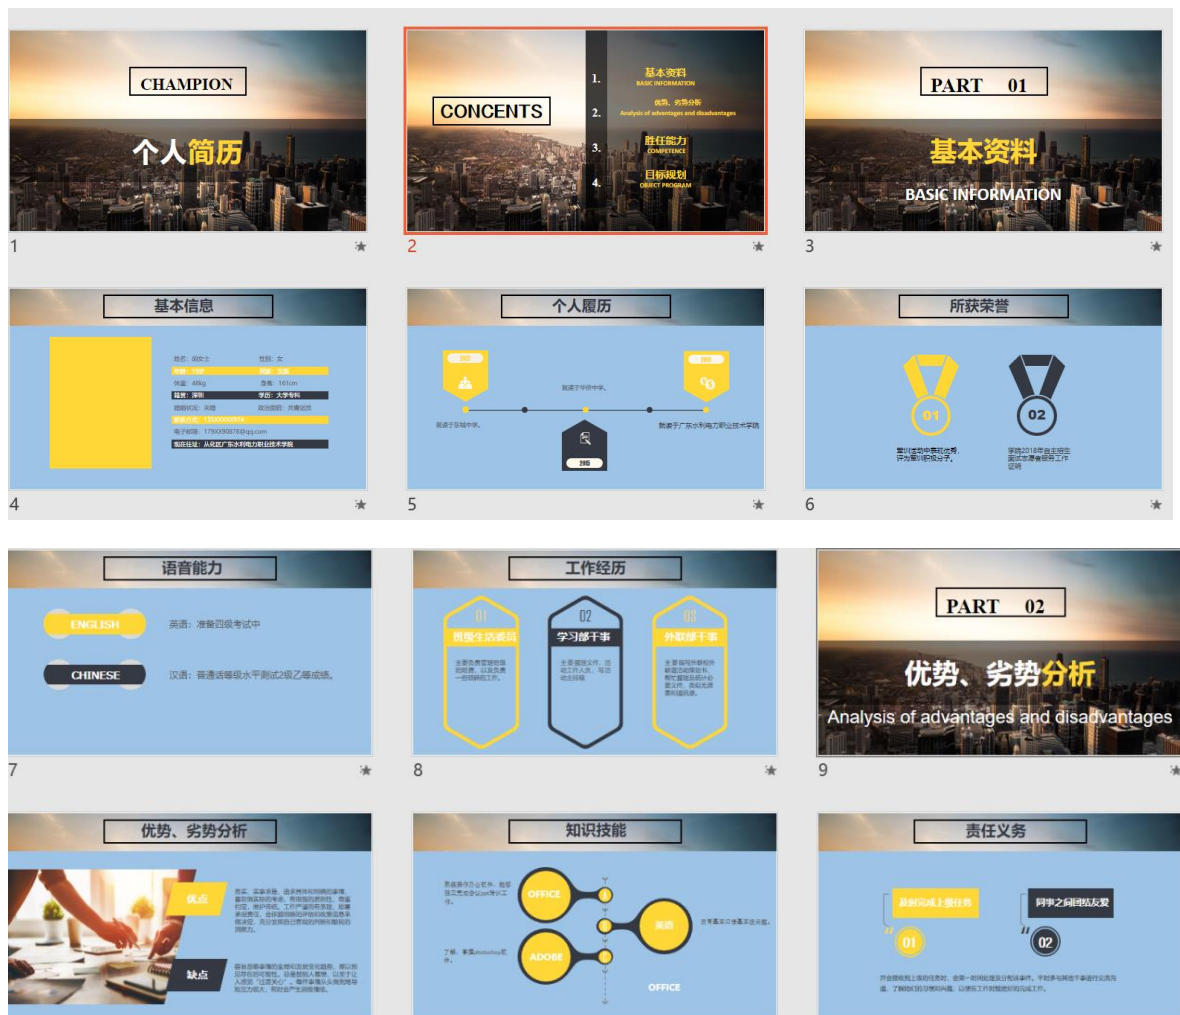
CHAMPION

个人简历

1

CONCENTS

1. 基本资料
BASIC INFORMATION

2. 优势、劣势分析
Analysis of advantages and disadvantages

3. 胜任能力
COMPETENCE

4. 目标规划
OBJECT PROGRAM

2

PART 01

基本资料

BASIC INFORMATION

3

基本信息

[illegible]

4

个人履历

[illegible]

5

所获荣誉

01

02

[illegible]

6

语音能力

ENGLISH

英语：准备四级考试中

CHINESE

汉语：普通话等级水平测试2级乙等成绩。

7

工作经历

01
宿舍生活委员

02
学习部干事

03
外联部干事

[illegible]

8

PART 02

优势、劣势分析

Analysis of advantages and disadvantages

9

优势、劣势分析

优点

缺点

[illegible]

知识技能

OFFICE

英语

ADOBE

OFFICE

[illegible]

责任义务

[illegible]

01

同事之间团结友爱

02

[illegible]